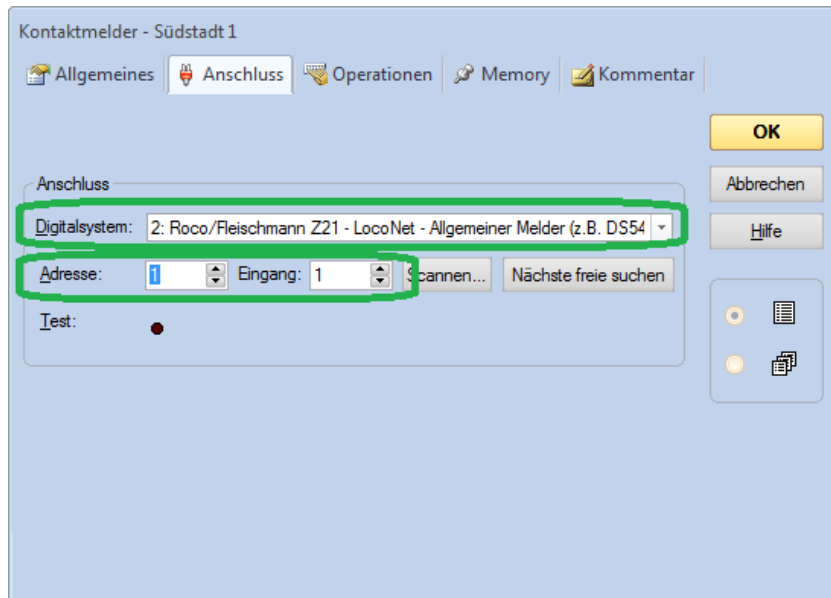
Kontaktmelder - Südstadt 1

Allgemeines | Anschluss | Operationen | Memory | Kommentar

OK
Abbrechen
Hilfe

Anschluss
Digitalsystem: 2: Roco/Fleischmann Z21 - LocoNet - Allgemeiner Melder (z.B. DS54
Adresse: 1 Eingang: 1 Scannen... Nächste freie suchen
Test: